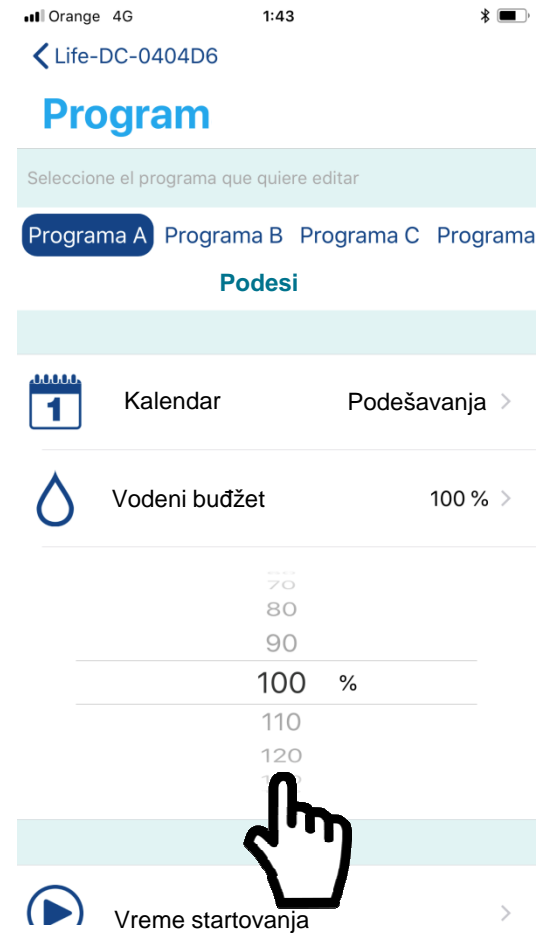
Orange 4G 1:43

Life-DC-0404D6

Program

Seleccione el programa que quiere editar

Programa A Programa B Programa C Programa

Podesi

1

Kalendar Podešavanja

Vodeni budžet 100 %

70
80
90
100 %
110
120
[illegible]

Vreme startovanja